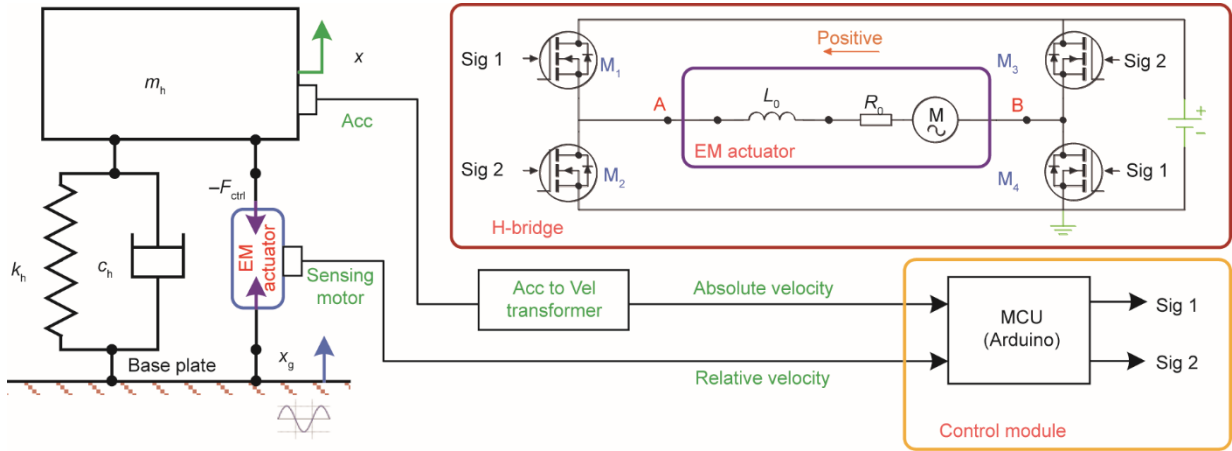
$m_h$

$x$

Acc

$-F_{ctrl}$

EM actuator

Sensing motor

$k_h$

$c_h$

Base plate

$x_g$

Sig 1

$M_1$

Positive

$M_3$

Sig 2

A

$L_0$

$R_0$

M

B

EM actuator

Sig 2

$M_2$

$M_4$

Sig 1

+

−

H-bridge

Acc to Vel transformer

Absolute velocity

Relative velocity

MCU (Arduino)

Sig 1

Sig 2

Control module